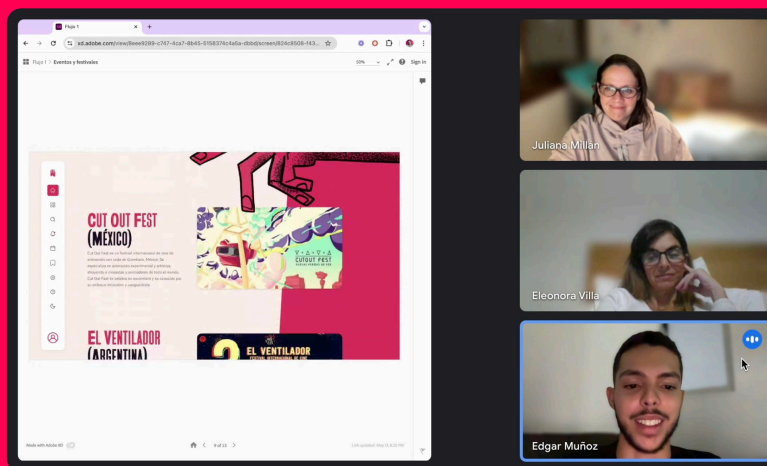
Flujo 1

xd.adobe.com/view/8eee9289-c747-4ca7-9b45-0158374c4a0a-dbbd/screen/824c8508-f43...

Flujo 1 > Eventos y festivales

Sign in

CUT OUT FEST (MÉXICO)

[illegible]

CUTOUT FEST

EL VENTILADOR (ARGENTINA)

EL VENTILADOR

FESTIVAL INTERNACIONAL DE CINE

Made with Adobe XD

8 of 13

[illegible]

Juliana Millán

Eleonora Villa

Edgar Muñoz